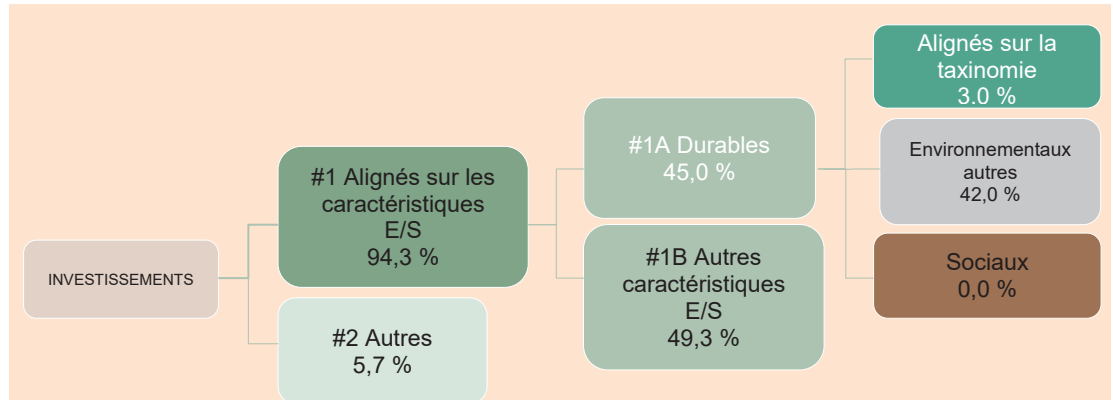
INVESTISSEMENTS

#1 Alignés sur les caractéristiques E/S
94,3 %

#2 Autres
5,7 %

#1A Durables
45,0 %

#1B Autres caractéristiques E/S
49,3 %

Alignés sur la taxinomie
3.0 %

Environnementaux autres
42,0 %

Sociaux
0,0 %